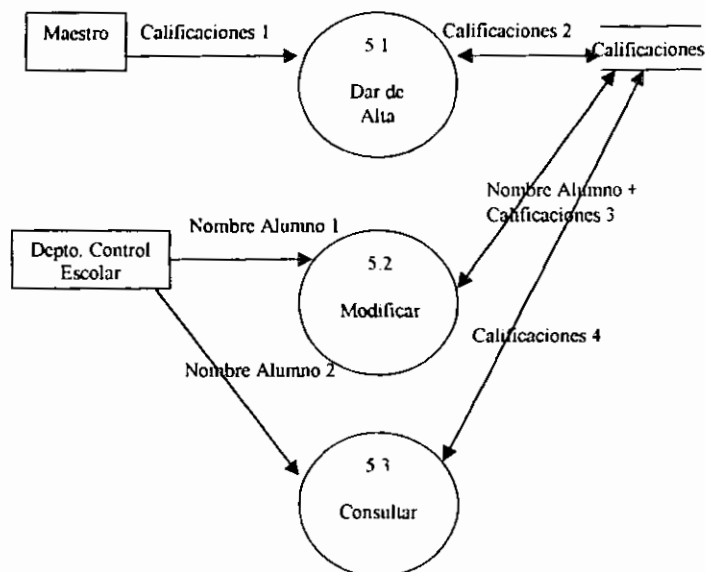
Maestro

Calificaciones 1

5.1

Dar de Alta

Calificaciones 2

Calificaciones

Nombre Alumno + Calificaciones 3

Depto. Control Escolar

Nombre Alumno 1

5.2

Modificar

Calificaciones 4

Nombre Alumno 2

5.3

Consultar